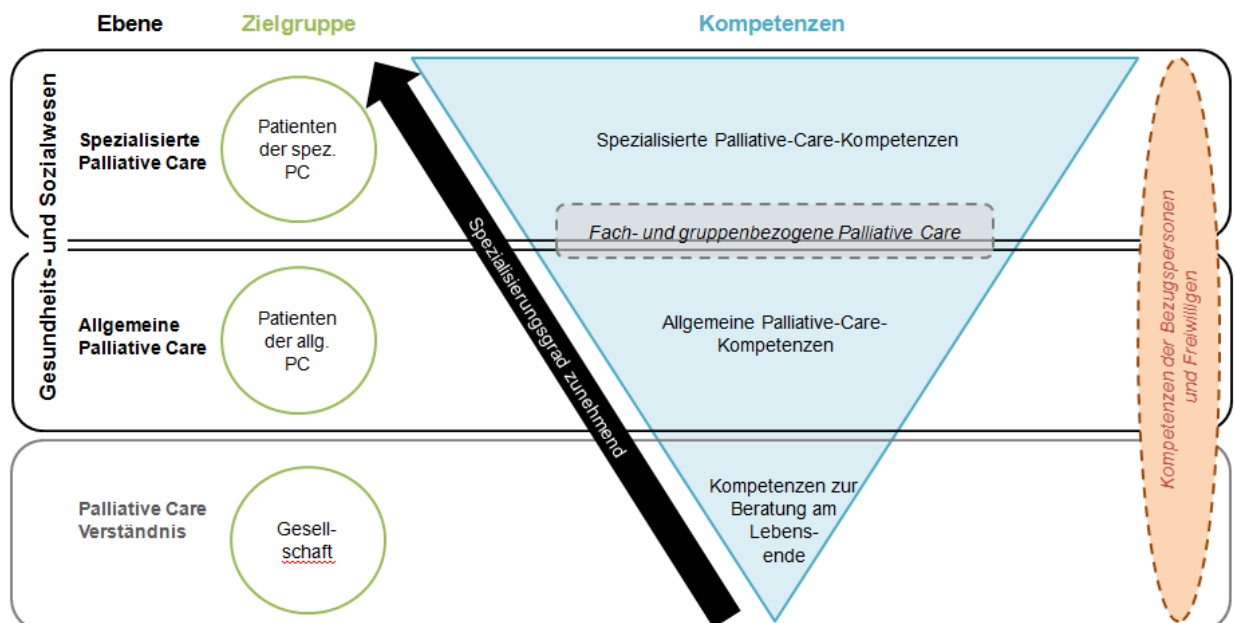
Ebene

Zielgruppe

Kompetenzen

Gesundheits- und Sozialwesen

Spezialisierte Palliative Care

Patienten der spez. PC

Spezialisierte Palliative-Care-Kompetenzen

Fach- und gruppenbezogene Palliative Care

Allgemeine Palliative Care

Patienten der allg. PC

Allgemeine Palliative-Care-Kompetenzen

Spezialisierungsgrad zunehmend

Palliative Care Verständnis

Gesellschaft

Kompetenzen zur Beratung am Lebensende

Kompetenzen der Bezugspersonen und Freiwilligen